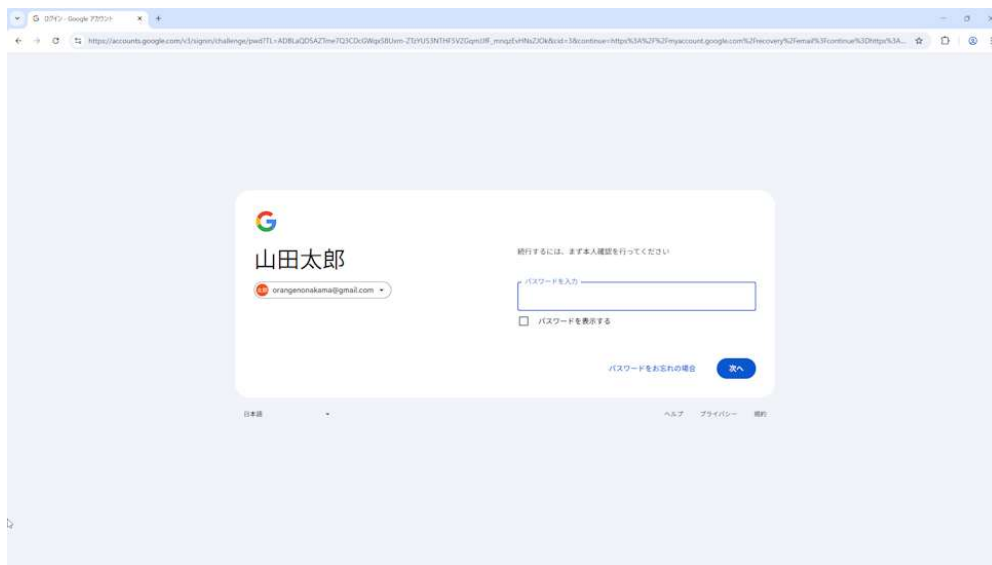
G ログイン - Google アカウント ×

https://accounts.google.com/v3/signin/challenge/pwd?TL=ADBLaQD5AZTme7Q3CDcGWgx58Uxm-ZTzYUS3NTHF5V2Gqm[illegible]_mnqzEvHNsZJOk&cid=3&continue=https%3A%2F%2Fmyaccount.google.com%2Frecovery%2Femail%3Fcontinue%3Dhttps%3A...

G

山田太郎

orangenonakama@gmail.com

続行するには、まず本人確認を行ってください

パスワードを入力

パスワードを表示する

パスワードをお忘れの場合

次へ

日本語

ヘルプ プライバシー 規約